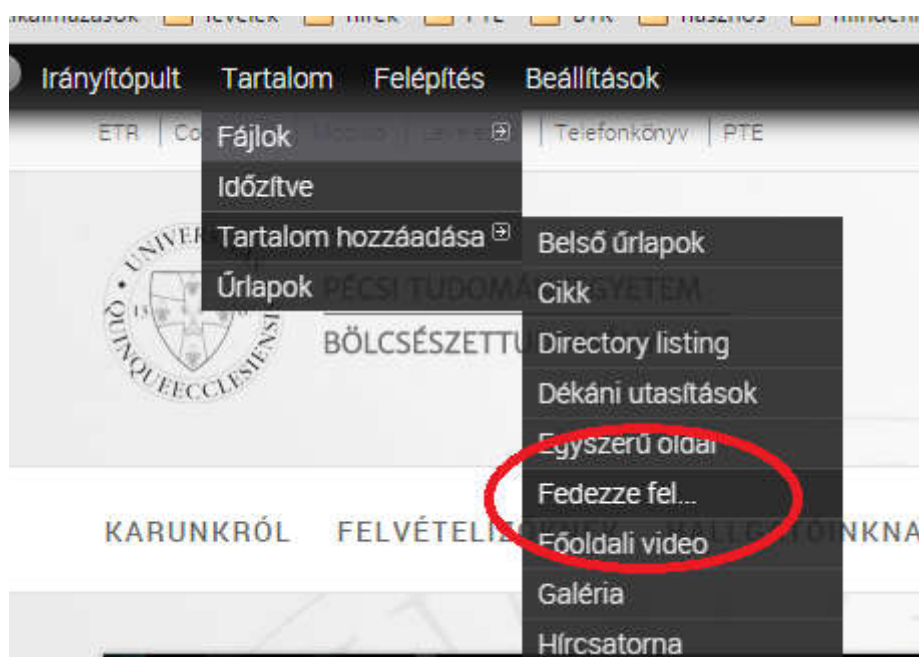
Alkalmazások levelek hírek PTE UTR hasznos minden

Irányítópult Tartalom Felépítés Beállítások

ETR Co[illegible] Telefonkönyv PTE

Fájlok
Időzítve
Tartalom hozzáadása
Űrlapok

Belső űrlapok
Cikk
Directory listing
Dékáni utasítások
Egyszerű oldal
Fedezze fel...
Főoldali video
Galéria
Hírcsatorna

UNIVER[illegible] QUINQUEECCLESIENSIS

PÉCSI TUDOMÁ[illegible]EGYETEM
BÖLCSÉSZETTU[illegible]

KARUNKRÓL FELVÉTELI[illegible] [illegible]TOINKNA